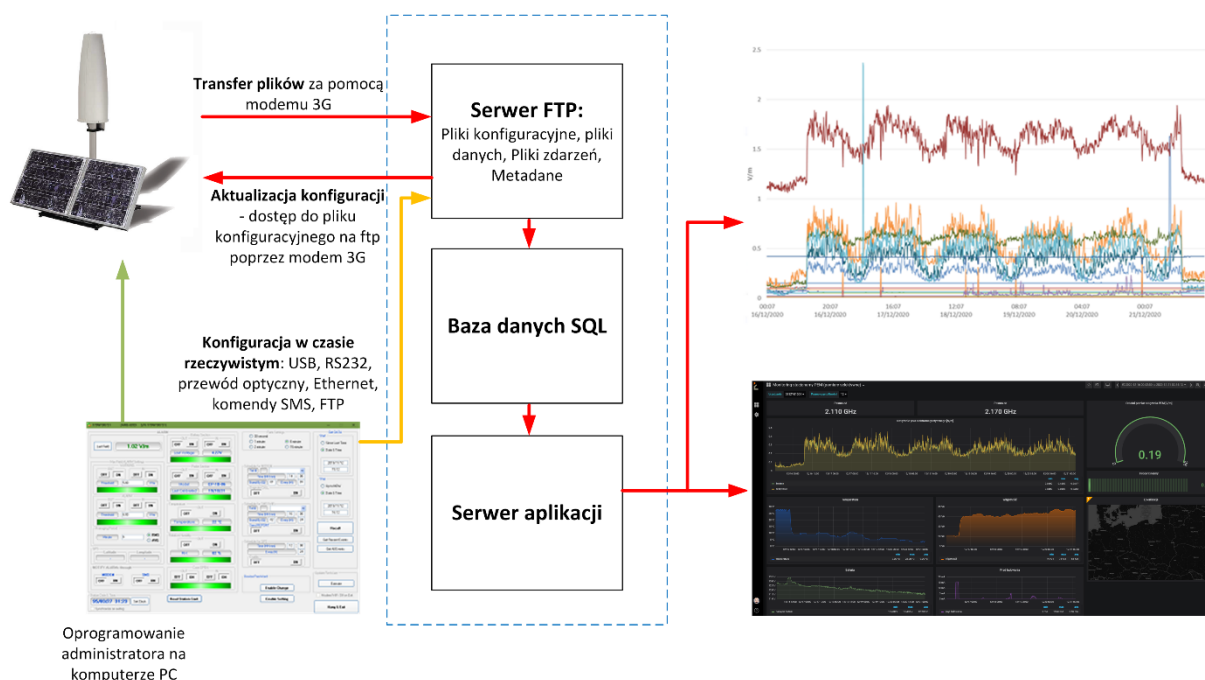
Transfer plików za pomocą modemu 3G

Serwer FTP:
Pliki konfiguracyjne, pliki danych, Pliki zdarzeń, Metadane

Aktualizacja konfiguracji - dostęp do pliku konfiguracyjnego na ftp poprzez modem 3G

Baza danych SQL

Konfiguracja w czasie rzeczywistym: USB, RS232, przewód optyczny, Ethernet, komendy SMS, FTP

Serwer aplikacji

Oprogramowanie administratora na komputerze PC

1.02 V/m

Enable Change

Enable Setting

Sleep & Exit

2.5

2

1.5

V/m

1

0.5

0

00:07
16/12/2020

20:07
16/12/2020

16:07
17/12/2020

12:07
18/12/2020

08:07
19/12/2020

04:07
20/12/2020

00:07
21/12/2020

2.110 GHz

2.170 GHz

0.19